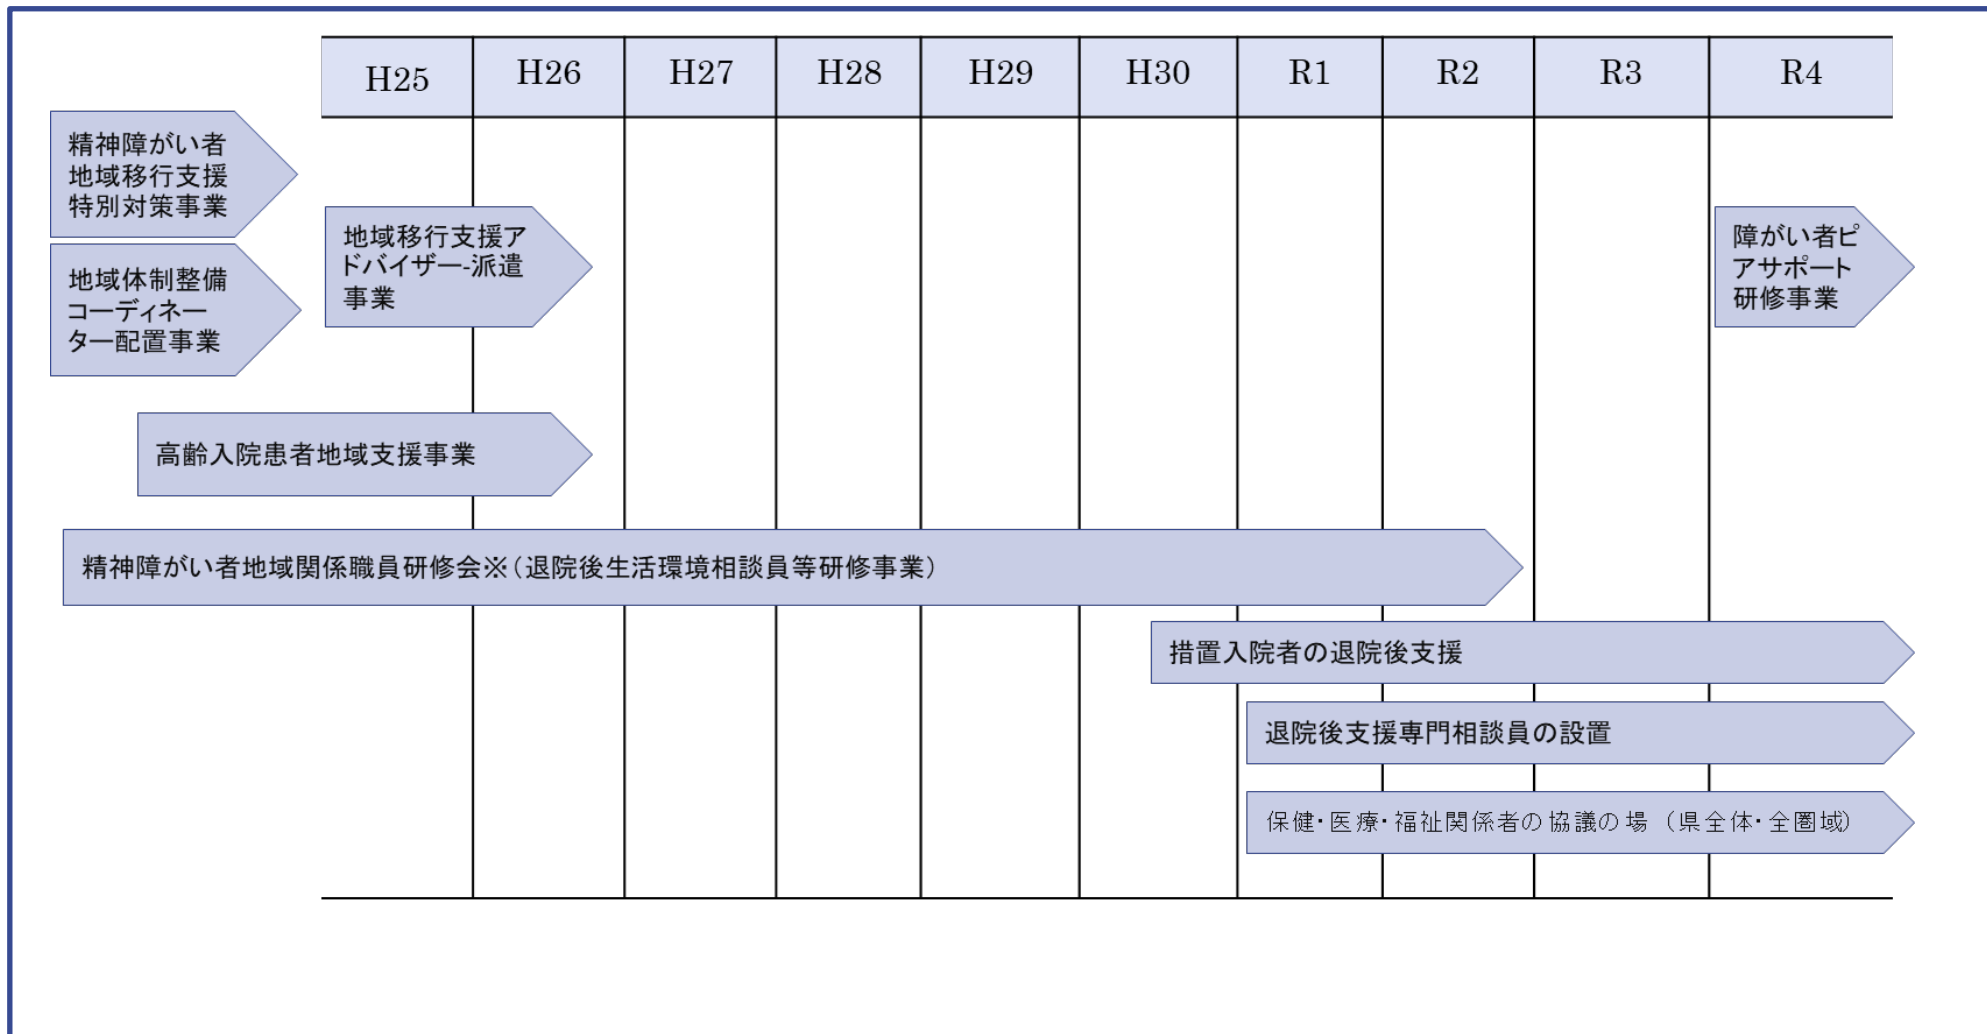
| H25 | H26 | H27 | H28 | H29 | H30 | R1 | R2 | R3 | R4 |
|---|---|---|---|---|---|---|---|---|---|

精神障がい者地域移行支援特別対策事業

地域体制整備コーディネーター配置事業

地域移行支援アドバイザー派遣事業

障がい者ピアサポート研修事業

高齢入院患者地域支援事業

精神障がい者地域関係職員研修会※（退院後生活環境相談員等研修事業）

措置入院者の退院後支援

退院後支援専門相談員の設置

保健・医療・福祉関係者の協議の場（県全体・全圏域）